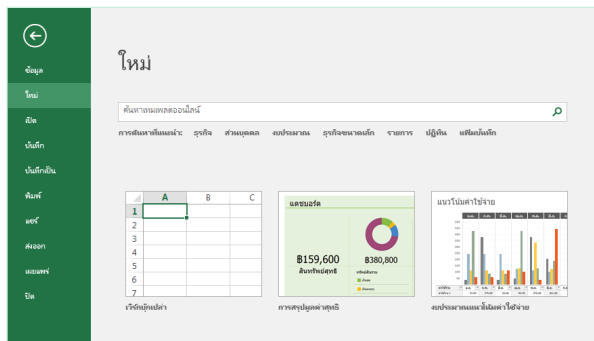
ข้อมูล

ใหม่

เปิด

บันทึก

บันทึกเป็น

พิมพ์

แชร์

ส่งออก

แอดเพร์

ปิด

ใหม่

ค้นหาเทมเพลตออนไลน์

การค้นหาที่แนะนำ: ธุรกิจ ส่วนบุคคล งบประมาณ ธุรกิจขนาดเล็ก รายการ ปฏิทิน แฟ้มบันทึก

| | A | B | C |
|---|---|---|---|
| 1 | | | |
| 2 | | | |
| 3 | | | |
| 4 | | | |
| 5 | | | |
| 6 | | | |
| 7 | | | |

เวิร์กบุ๊กเปล่า

แดชบอร์ด

฿159,600
สินทรัพย์สุทธิ

฿380,800

การสรุปมูลค่าสุทธิ

แนวโน้มค่าใช้จ่าย

งบประมาณแนวโน้มค่าใช้จ่าย